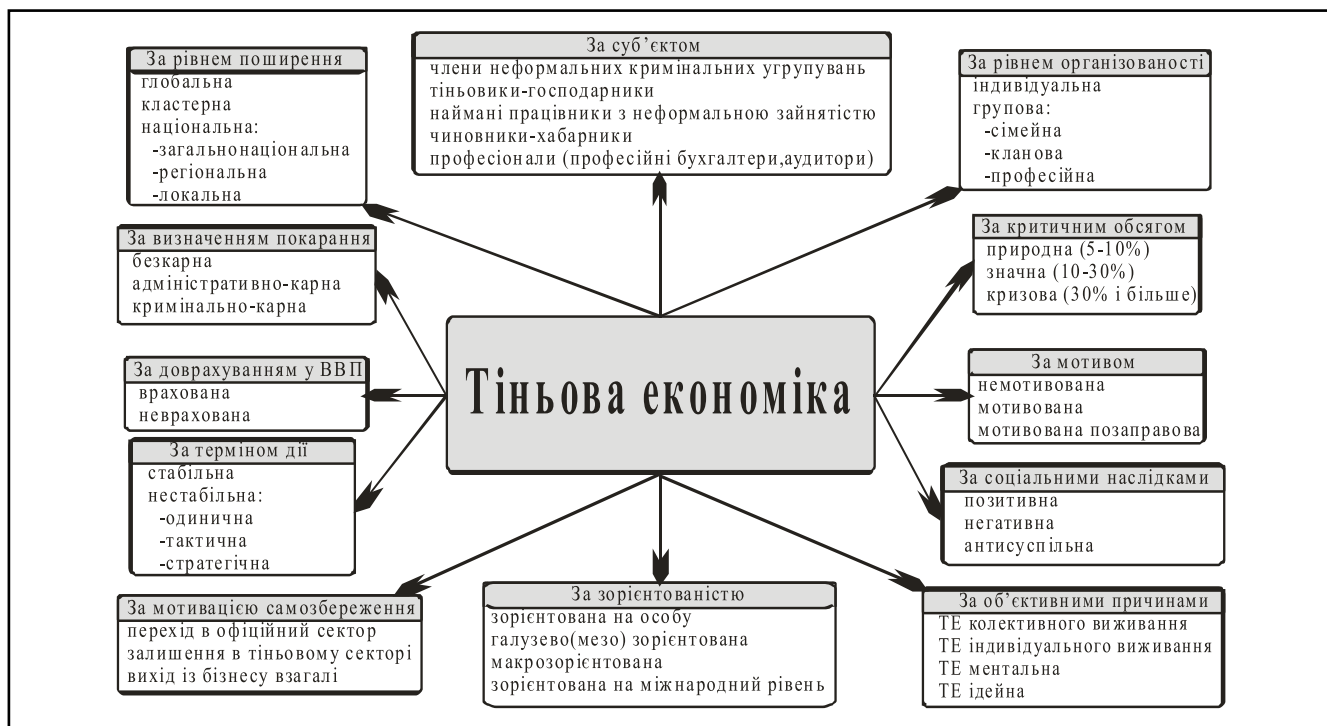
Тіньова економіка

За рівнем поширення
глобальна
кластерна
національна:
-загальнонаціональна
-регіональна
-локальна

За суб'єктом
члени неформальних кримінальних угрупувань
тіньовики-господарники
наймані працівники з неформальною зайнятістю
чиновники-хабарники
професіонали (професійні бухгалтери,аудитори)

За рівнем організованості
індивідуальна
групова:
-сімейна
-кланова
-професійна

За визначенням покарання
безкарна
адміністративно-карна
кримінально-карна

За критичним обсягом
природна (5-10%)
значна (10-30%)
кризова (30% і більше)

За довраховуванням у ВВП
врахована
неврахована

За мотивом
немотивована
мотивована
мотивована позаправова

За терміном дії
стабільна
нестабільна:
-одинична
-тактична
-стратегічна

За соціальними наслідками
позитивна
негативна
антисуспільна

За мотивацією самозбереження
перехід в офіційний сектор
залишення в тіньовому секторі
вихід із бізнесу взагалі

За зорієнтованістю
зорієнтована на особу
галузево(мезо) зорієнтована
макрозорієнтована
зорієнтована на міжнародний рівень

За об'єктивними причинами
ТЕ колективного виживання
ТЕ індивідуального виживання
ТЕ ментальна
ТЕ ідейна